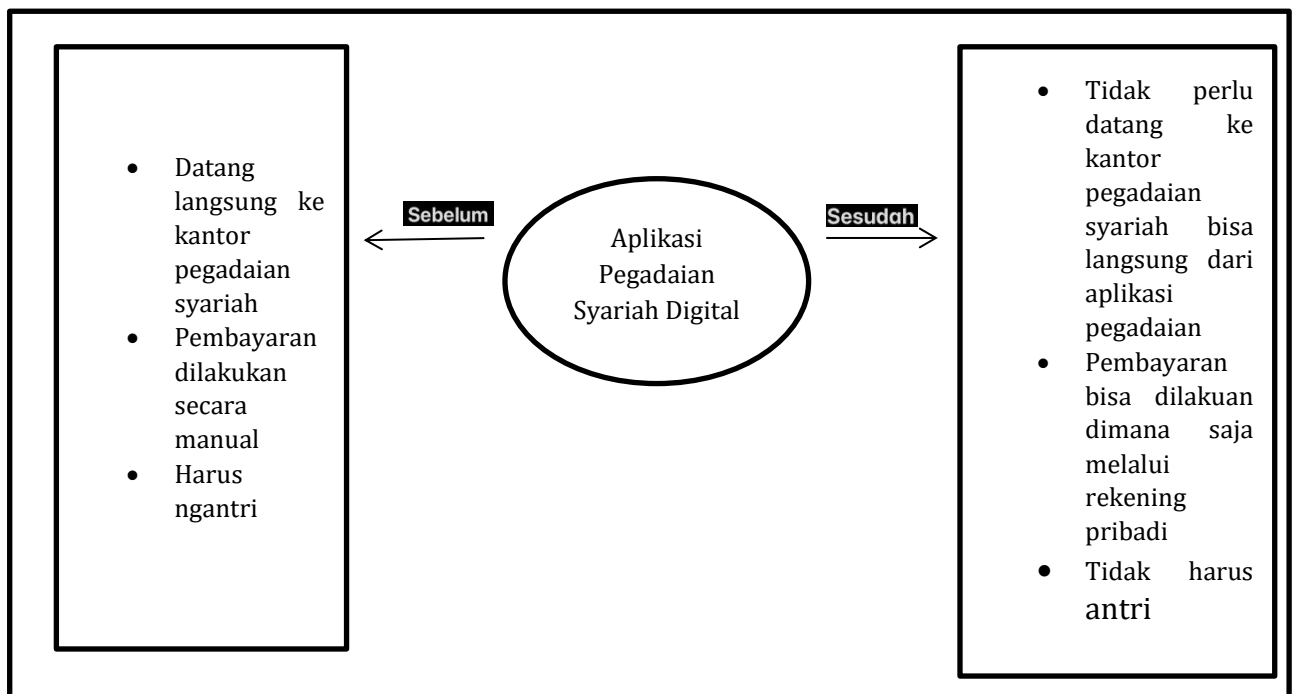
- Datang langsung ke kantor pegadaian syariah
- Pembayaran dilakukan secara manual
- Harus ngantri

Sebelum

Aplikasi Pegadaian Syariah Digital

Sesudah

- Tidak perlu datang ke kantor pegadaian syariah bisa langsung dari aplikasi pegadaian
- Pembayaran bisa dilakuan dimana saja melalui rekening pribadi
- Tidak harus antri